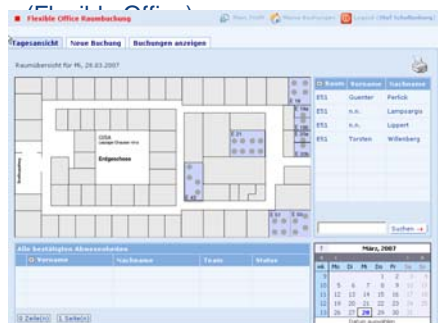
(Flexible Office)

Flexible Office Raumbuchung

Mein Profil | Meine Buchungen | Logout (Ralf Schafenberg)

Tagesansicht | Neue Buchung | Buchungen anzeigen

Raumübersicht für Mi, 28.03.2007

OSA
Lounge Chaise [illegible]

Erdgeschoss

E 31

| Raum | Vorname | Nachname |
|---|---|---|
| E51 | Guenter | Perlick |
| E51 | n.n. | Lampeargo |
| E51 | n.n. | Lippert |
| E51 | Torsten | Willenberg |

Suchen →

Alle bestätigten Abwesenheiten

| Vorname | Nachname | Team | Status |
|---|---|---|---|

1 Zeile(n) | 1 Seite(n)

März, 2007

| wk | Mo | Di | Mi | Do | Fr | Sa | So |
|---|---|---|---|---|---|---|---|
| | | | | 1 | 2 | 3 | 4 |
| | 5 | 6 | 7 | 8 | 9 | 10 | 11 |
| | 12 | 13 | 14 | 15 | 16 | 17 | 18 |
| | 19 | 20 | 21 | 22 | 23 | 24 | 25 |
| | 26 | 27 | 28 | 29 | 30 | 31 | |

Datum auswählen